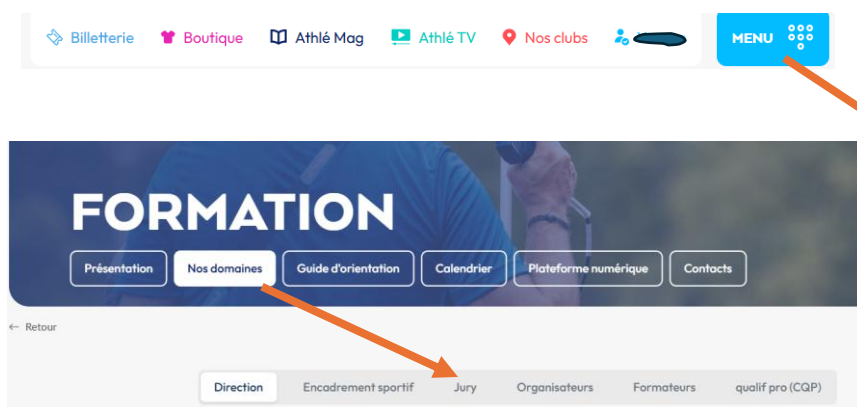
Billetterie Boutique Athlé Mag Athlé TV Nos clubs

MENU

FORMATION

Présentation Nos domaines Guide d'orientation Calendrier Plateforme numérique Contacts

← Retour

Direction Encadrement sportif Jury Organisateurs Formateurs qualif pro (CQP)